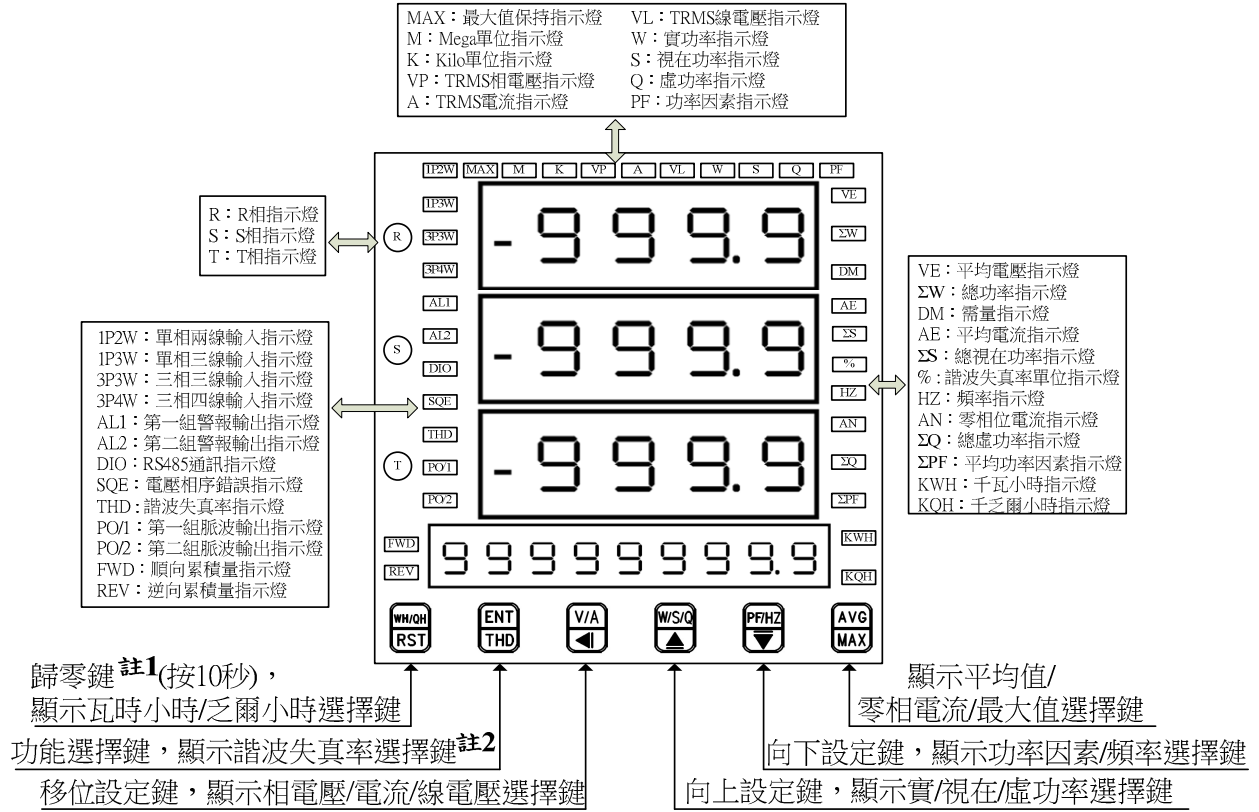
MAX：最大值保持指示燈
M：Mega單位指示燈
K：Kilo單位指示燈
VP：TRMS相電壓指示燈
A：TRMS電流指示燈

VL：TRMS線電壓指示燈
W：實功率指示燈
S：視在功率指示燈
Q：虛功率指示燈
PF：功率因素指示燈

1P2W MAX M K VP A VL W S Q PF

R：R相指示燈
S：S相指示燈
T：T相指示燈

R
1P3W
3P3W
3P4W
-999.9
VE
ΣW
DM

AL1
S
AL2
DIO
SQE
-999.9
AE
ΣS
%
HZ

THD
T
PO/1
PO/2
-999.9
AN
ΣQ
ΣPF

1P2W：單相兩線輸入指示燈
1P3W：單相三線輸入指示燈
3P3W：三相三線輸入指示燈
3P4W：三相四線輸入指示燈
AL1：第一組警報輸出指示燈
AL2：第二組警報輸出指示燈
DIO：RS485通訊指示燈
SQE：電壓相序錯誤指示燈
THD：諧波失真率指示燈
PO/1：第一組脈波輸出指示燈
PO/2：第二組脈波輸出指示燈
FWD：順向累積量指示燈
REV：逆向累積量指示燈

VE：平均電壓指示燈
ΣW：總功率指示燈
DM：需量指示燈
AE：平均電流指示燈
ΣS：總視在功率指示燈
%：諧波失真率單位指示燈
HZ：頻率指示燈
AN：零相位電流指示燈
ΣQ：總虛功率指示燈
ΣPF：平均功率因素指示燈
KWH：千瓦小時指示燈
KQH：千乏爾小時指示燈

FWD
REV
99999999.9
KWH
KQH

WH/QH RST
ENT THD
V/A ◀
W/S/Q ▲
PF/HZ ▼
AVG MAX

歸零鍵註1(按10秒)，
顯示瓦時小時/乏爾小時選擇鍵
功能選擇鍵，顯示諧波失真率選擇鍵註2
移位設定鍵，顯示相電壓/電流/線電壓選擇鍵

顯示平均值/
零相電流/最大值選擇鍵
向下設定鍵，顯示功率因素/頻率選擇鍵
向上設定鍵，顯示實/視在/虛功率選擇鍵